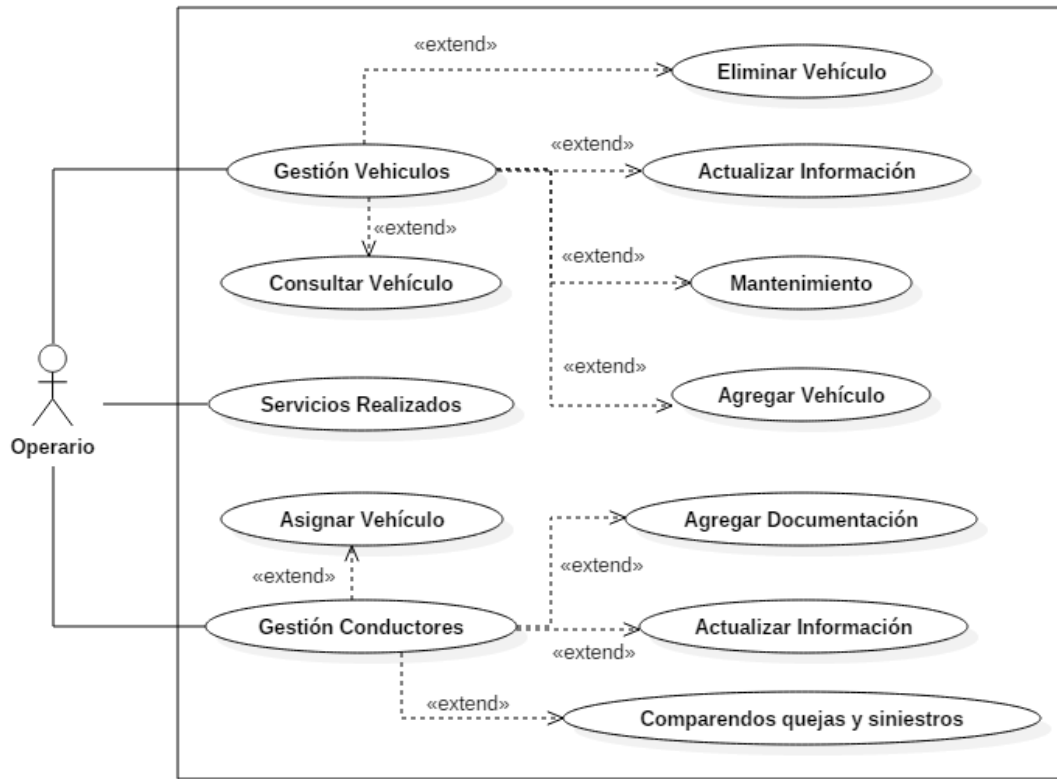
«extend»

Eliminar Vehículo

«extend»

Gestión Vehiculos

Actualizar Información

«extend»

Consultar Vehículo

«extend»

Mantenimiento

«extend»

Agregar Vehículo

Operario

Servicios Realizados

Asignar Vehículo

Agregar Documentación

«extend»

«extend»

Gestión Conductores

Actualizar Información

«extend»

«extend»

Comparendos quejas y siniestros